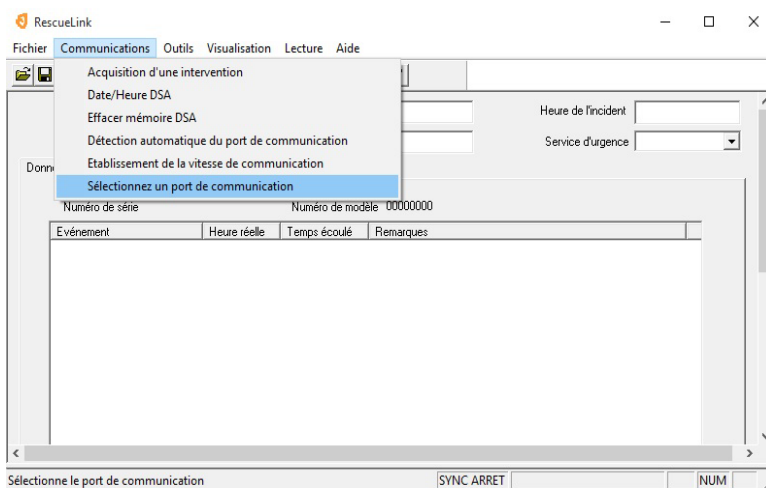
RescueLink

Fichier Communications Outils Visualisation Lecture Aide

Acquisition d'une intervention
Date/Heure DSA
Effacer mémoire DSA
Détection automatique du port de communication
Etablissement de la vitesse de communication
Sélectionnez un port de communication

Heure de l'incident
Service d'urgence

Donn

Numéro de série
Numéro de modèle 00000000

| Evénement | Heure réelle | Temps écoulé | Remarques |
|---|---|---|---|

Sélectionne le port de communication
SYNC ARRET
NUM